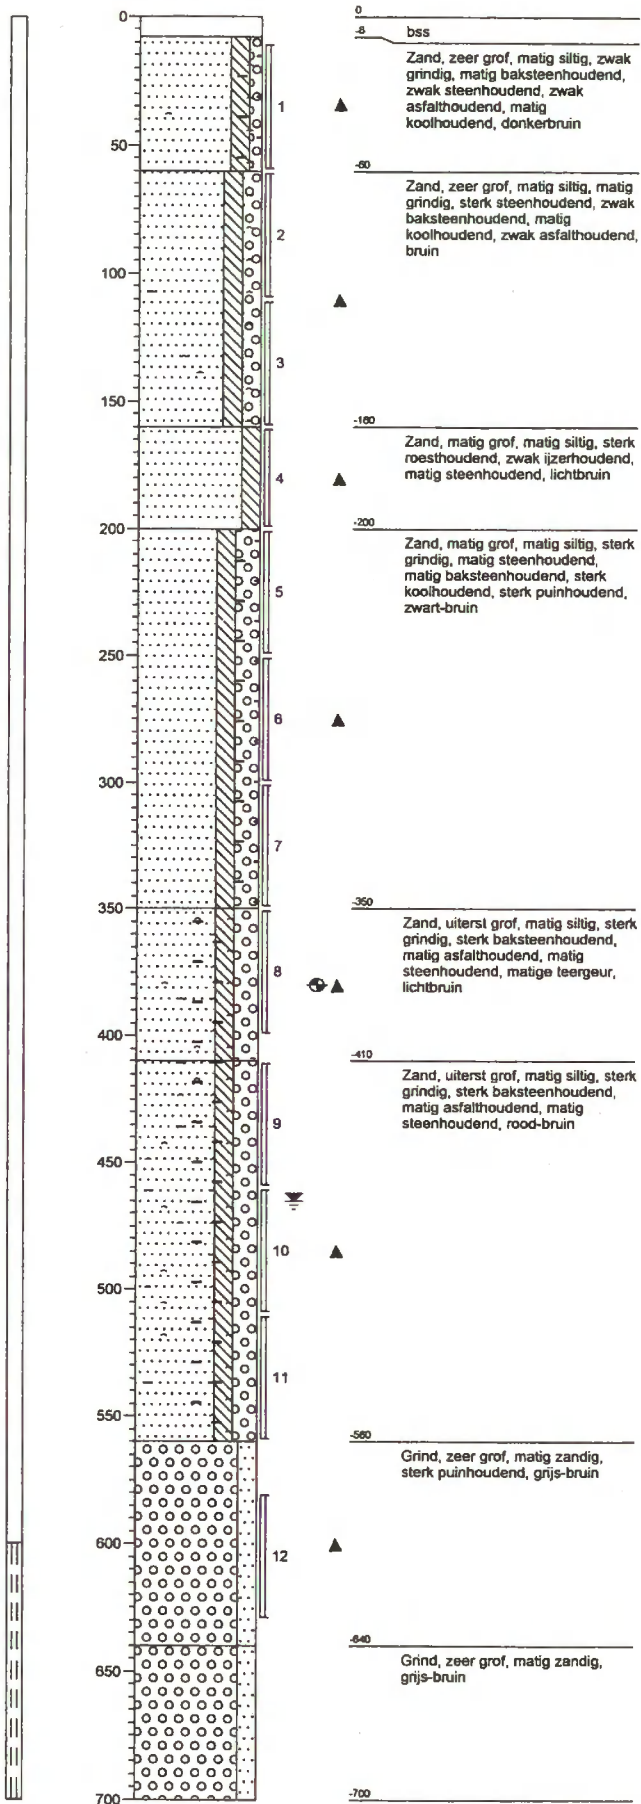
0
50
100
150
200
250
300
350
400
450
500
550
600
650
700

1
2
3
4
5
6
7
8
9
10
11
12

0
-8 bss
Zand, zeer grof, matig siltig, zwak grindig, matig baksteenhoudend, zwak steenhoudend, zwak asfalthoudend, matig koolhoudend, donkerbruin

-60
Zand, zeer grof, matig siltig, matig grindig, sterk steenhoudend, zwak baksteenhoudend, matig koolhoudend, zwak asfalthoudend, bruin

-160
Zand, matig grof, matig siltig, sterk roesthoudend, zwak ijzerhoudend, matig steenhoudend, lichtbruin

-200
Zand, matig grof, matig siltig, sterk grindig, matig steenhoudend, matig baksteenhoudend, sterk koolhoudend, sterk puinhoudend, zwart-bruin

-350
Zand, uiterst grof, matig siltig, sterk grindig, sterk baksteenhoudend, matig asfalthoudend, matig steenhoudend, matige teergeur, lichtbruin

-410
Zand, uiterst grof, matig siltig, sterk grindig, sterk baksteenhoudend, matig asfalthoudend, matig steenhoudend, rood-bruin

-560
Grind, zeer grof, matig zandig, sterk puinhoudend, grijs-bruin

-640
Grind, zeer grof, matig zandig, grijs-bruin

-700